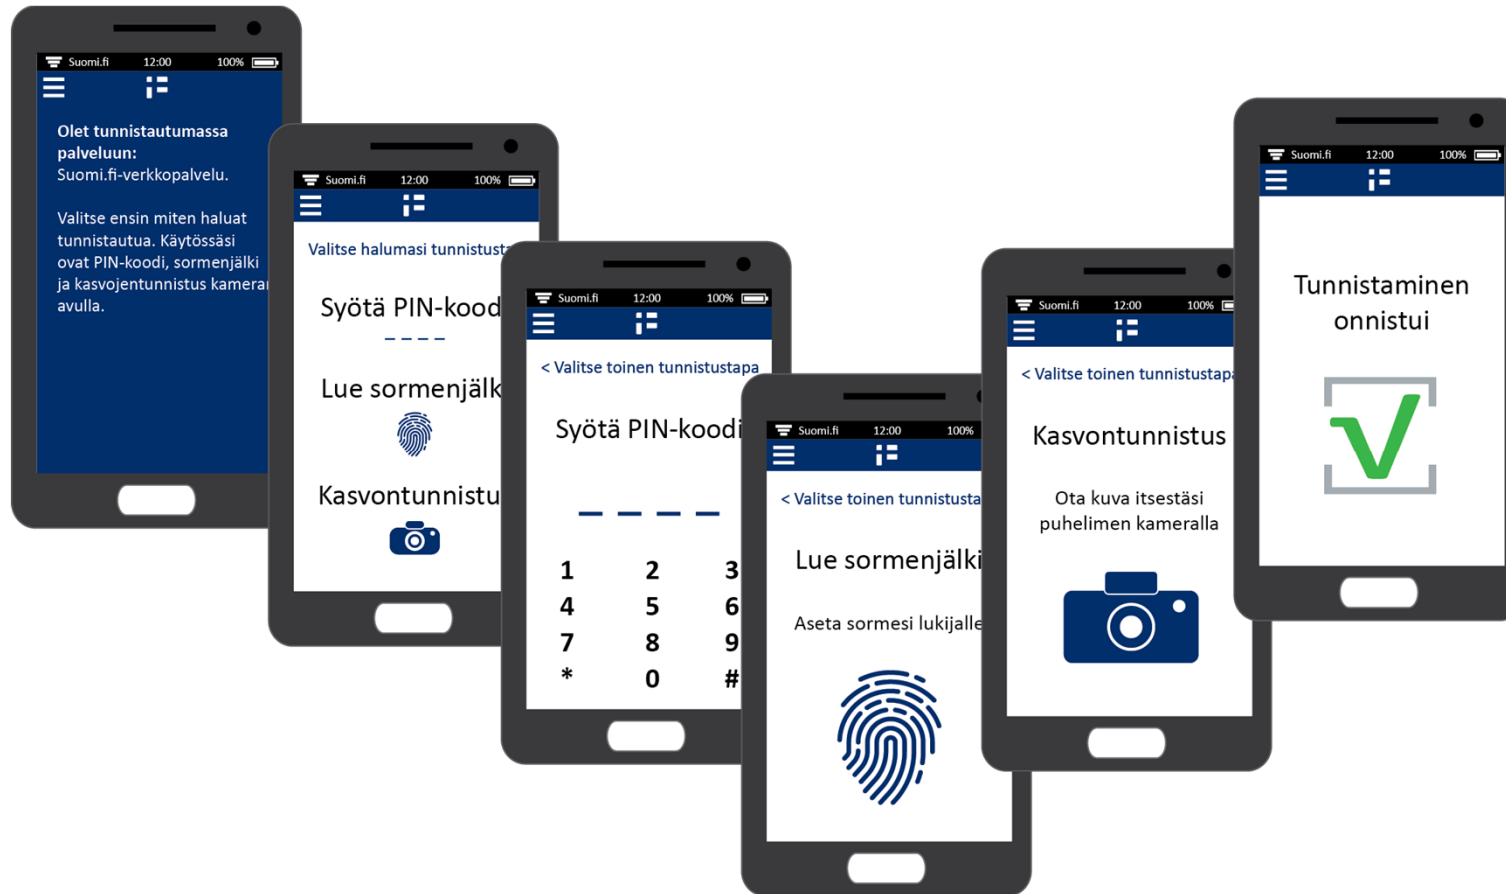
Suomi.fi 12:00 100%

Olet tunnistautumassa palveluun:
Suomi.fi-verkkopalvelu.

Valitse ensin miten haluat tunnistautua. Käytössäsi ovat PIN-koodi, sormenjälki ja kasvojentunnistus kamera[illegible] avulla.

Suomi.fi 12:00 100%

Valitse halumasi tunnistust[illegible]

Syötä PIN-kood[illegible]

Lue sormenjälk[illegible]

Kasvontunnistu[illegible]

Suomi.fi 12:00 100%

< Valitse toinen tunnistustapa

Syötä PIN-koodi

| 1 | 2 | 3 |
|---|---|---|
| 4 | 5 | 6 |
| 7 | 8 | 9 |
| * | 0 | # |

Suomi.fi 12:00 100%

< Valitse toinen tunnistusta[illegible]

Lue sormenjälki

Aseta sormesi lukijalle

Suomi.fi 12:00 100%

< Valitse toinen tunnistustapa

Kasvontunnistus

Ota kuva itsestäsi puhelimen kameralla

Suomi.fi 12:00 100%

Tunnistaminen onnistui